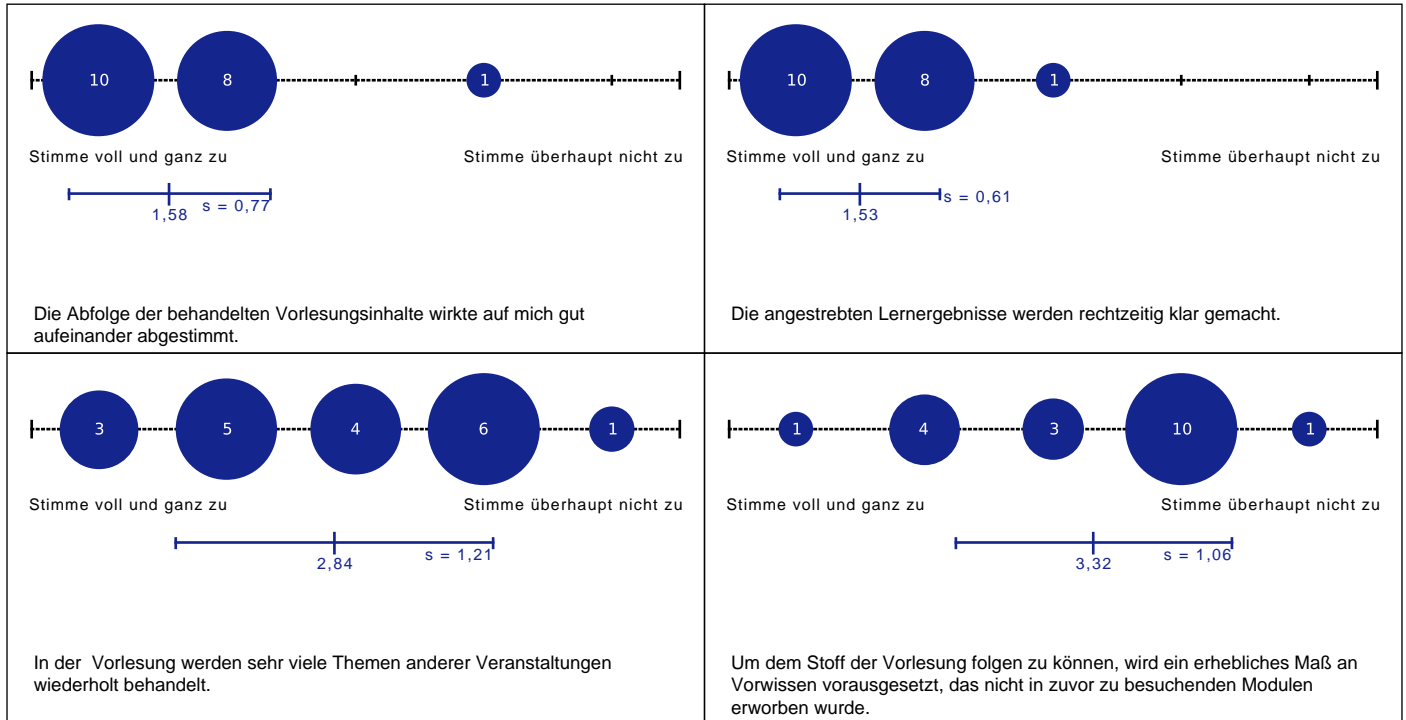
10 8 1

Stimme voll und ganz zu Stimme überhaupt nicht zu

1,58 s = 0,77

Die Abfolge der behandelten Vorlesungsinhalte wirkte auf mich gut aufeinander abgestimmt.

10 8 1

Stimme voll und ganz zu Stimme überhaupt nicht zu

1,53 s = 0,61

Die angestrebten Lernergebnisse werden rechtzeitig klar gemacht.

3 5 4 6 1

Stimme voll und ganz zu Stimme überhaupt nicht zu

2,84 s = 1,21

In der Vorlesung werden sehr viele Themen anderer Veranstaltungen wiederholt behandelt.

1 4 3 10 1

Stimme voll und ganz zu Stimme überhaupt nicht zu

3,32 s = 1,06

Um dem Stoff der Vorlesung folgen zu können, wird ein erhebliches Maß an Vorwissen vorausgesetzt, das nicht in zuvor zu besuchenden Modulen erworben wurde.